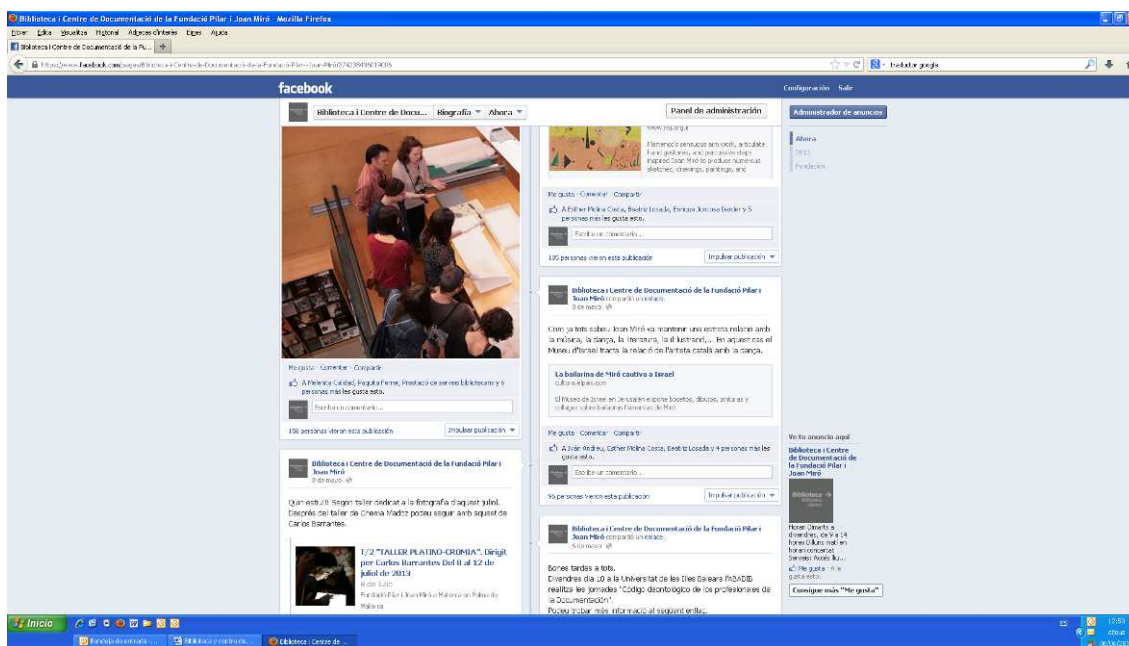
Biblioteca i Centre de Documentació de la Fundació Pilar i Joan Miró - Mozilla Firefox

Editar Edita Visualitza Historial Adreces d'interès Eines Ajuda

Biblioteca i Centre de Documentació de la Fu...

https://www.facebook.com/pages/Biblioteca-i-Centre-de-Documentació-de-la-Fundació-Pilar-i-Joan-Miró/

facebook

Configuración Salir

Biblioteca i Centre de Docu... Biografía Ahora

Panel de administración

Administrador de anuncios

Ahora
2013
Fundación

www.mg.org

Flamenco's sensuous and vivid, articulate hand gestures, and percussive steps inspired Joan Miró to produce numerous sketches, drawings, paintings, and

Me gusta · Comentar · Compartir

A Esther Molina Costa, Beatriz Losada, Enrique Juncosa Darder y 5 personas más les gusta esto.

Escribe un comentario...

105 personas vieron esta publicación

Impulsar publicación

Biblioteca i Centre de Documentació de la Fundació Pilar i Joan Miró compartió un enlace.
3 de mayo

Com ja tots sabeu Joan Miró va mantenir una estreta relació amb la música, la dança, la literatura, la il·lustració,... En aquest cas el Museu d'Israel tracta la relació de l'artista català amb la dança.

La bailarina de Miró cautiva a Israel
cultura.elpais.com

El Museo de Israel en Jerusalén expone bocetos, dibujos, pinturas y collages sobre bailarinas flamencas de Miró

Me gusta · Comentar · Compartir

A Joan Andreu, Esther Molina Costa, Beatriz Losada y 4 personas más les gusta esto.

Escribe un comentario...

96 personas vieron esta publicación

Impulsar publicación

Me gusta · Comentar · Compartir

A Melenita Calidad, Paquita Ferrer, Prestació de serveis bibliotecaris y 6 personas más les gusta esto.

Escribe un comentario...

158 personas vieron esta publicación

Impulsar publicación

Biblioteca i Centre de Documentació de la Fundació Pilar i Joan Miró
8 de mayo

Quin estiu!!! Segon taller dedicat a la fotografia d'aquest juliol. Després del taller de Chema Madoz podeu seguir amb aquest de Carlos Barrantes.

T/2 "TALLER PLATINO-CROMIA". Dirigit per Carlos Barrantes Del 8 al 12 de juliol de 2013
8 de julio
Fundació Pilar i Joan Miró a Mallorca en Palma de Mallorca

Biblioteca i Centre de Documentació de la Fundació Pilar i Joan Miró compartió un enlace.
6 de mayo

Bones tardes a tots.
Divendres dia 10 a la Universitat de les Illes Balears FESABID realitza les jornades "Codigo deontológico de los profesionales de la Documentación".
Podeu trobar més informació al següent enllaç.

Ve tu anuncio aquí
Biblioteca i Centre de Documentació de la Fundació Pilar i Joan Miró
Horari Dimarts a divendres, de 9 a 14 hores Dilluns matí en horari concertat Servei de Accés llu...
Me gusta · A le gusta esto.
Consigue más "Me gusta"

Inicio

Bandeja de entrada - ...
Biblioteca y centro de...
Biblioteca i Centre de ...

12:53